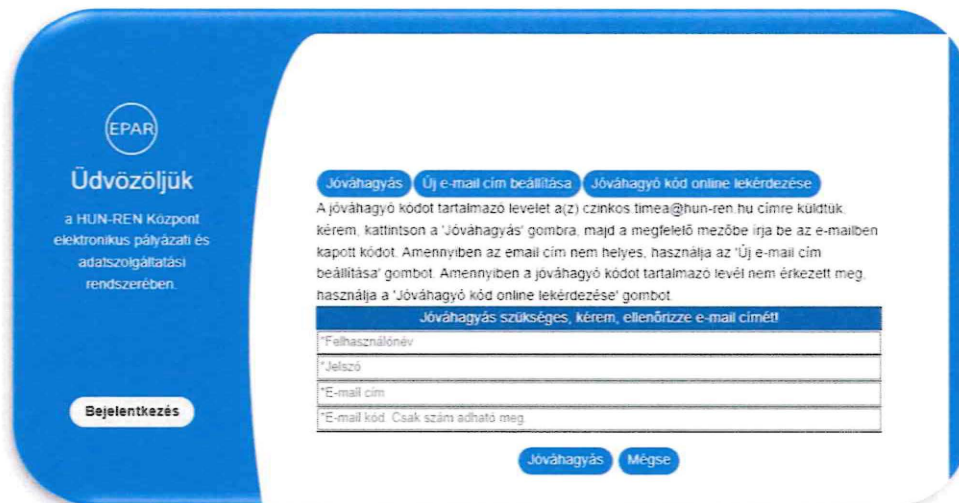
EPAR

Üdvözöljük

a HUN-REN Központ elektronikus pályázati és adatszolgáltatási rendszerében.

Bejelentkezés

Jóváhagyás | Új e-mail cím beállítása | Jóváhagyó kód online lekérdezése

A jóváhagyó kódot tartalmazó levelet a(z) czinkos.timea@hun-ren.hu címre küldtük, kérem, kattintson a 'Jóváhagyás' gombra, majd a megfelelő mezőbe írja be az e-mailben kapott kódot. Amennyiben az email cím nem helyes, használja az 'Új e-mail cím beállítása' gombot. Amennyiben a jóváhagyó kódot tartalmazó levél nem érkezett meg, használja a 'Jóváhagyó kód online lekérdezése' gombot.

Jóváhagyás szükséges, kérem, ellenőrizze e-mail címét!

*Felhasználónév

*Jelszó

*E-mail cím

*E-mail kód. Csak szám adható meg.

Jóváhagyás | Mégse